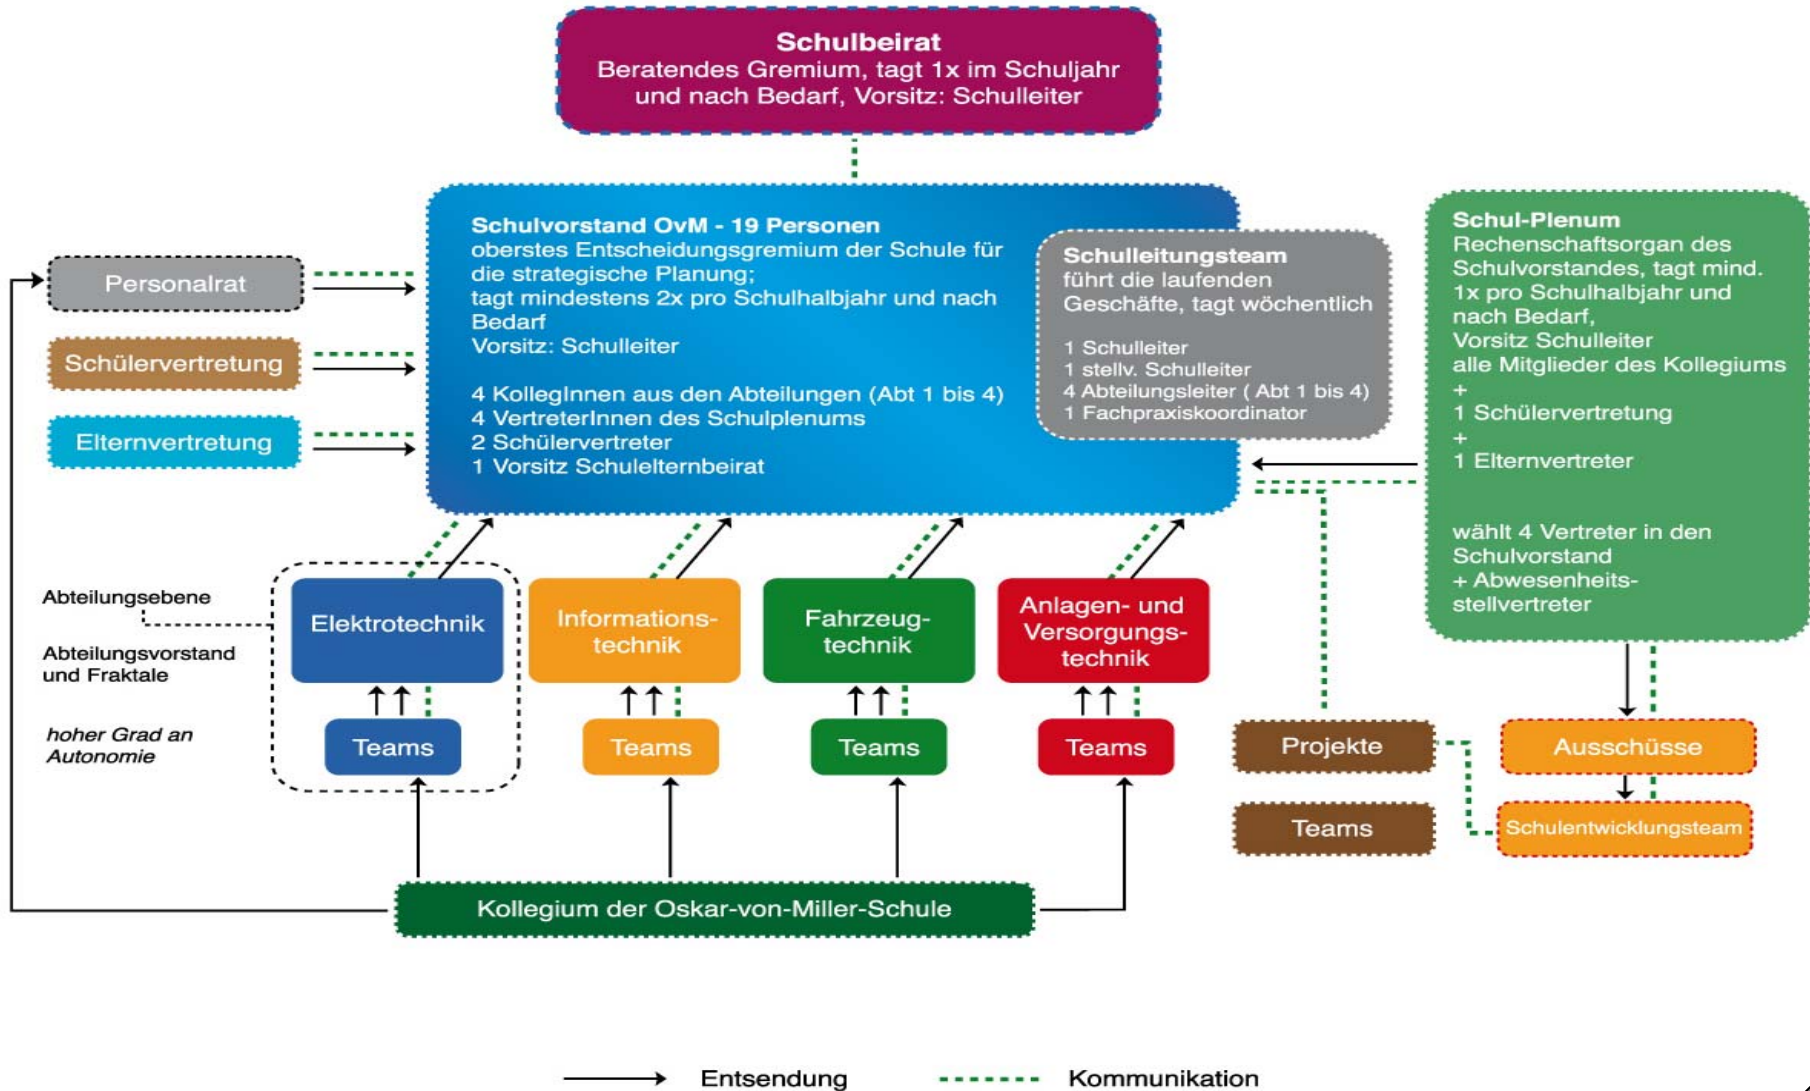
Schulbeirat
Beratendes Gremium, tagt 1x im Schuljahr und nach Bedarf, Vorsitz: Schulleiter

Personalrat

Schülervertretung

Elternvertretung

Schulvorstand OvM - 19 Personen
oberstes Entscheidungsgremium der Schule für die strategische Planung;
tagt mindestens 2x pro Schulhalbjahr und nach Bedarf
Vorsitz: Schulleiter

4 KollegInnen aus den Abteilungen (Abt 1 bis 4)
4 VertreterInnen des Schulplenums
2 Schülervertreter
1 Vorsitz Schulelternbeirat

Schulleitungsteam
führt die laufenden Geschäfte, tagt wöchentlich

1 Schulleiter
1 stellv. Schulleiter
4 Abteilungsleiter ( Abt 1 bis 4)
1 Fachpraxiskoordinator

Schul-Plenum
Rechenschaftsorgan des Schulvorstandes, tagt mind. 1x pro Schulhalbjahr und nach Bedarf,
Vorsitz Schulleiter
alle Mitglieder des Kollegiums
+
1 Schülervertretung
+
1 Elternvertreter

wählt 4 Vertreter in den Schulvorstand
+ Abwesenheitsstellvertreter

Abteilungsebene

Abteilungsvorstand und Fraktale

hoher Grad an Autonomie

Elektrotechnik

Informationstechnik

Fahrzeugtechnik

Anlagen- und Versorgungstechnik

Teams

Teams

Teams

Teams

Projekte

Teams

Ausschüsse

Schulentwicklungsteam

Kollegium der Oskar-von-Miller-Schule

Entsendung

Kommunikation